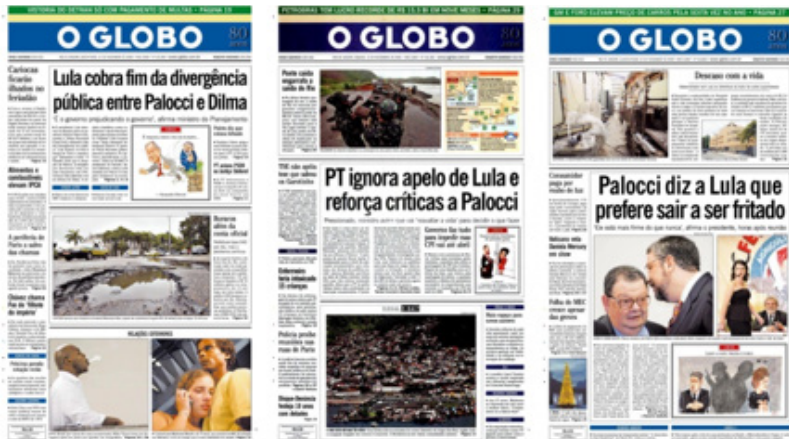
VISTORIA DO DETRAN SÓ COM PAGAMENTO DE MULTAS • PÁGINA 23

O GLOBO

80 anos

Cariocas ficarão ilhados no feriadão

Lula cobra fim da divergência pública entre Palocci e Dilma

'O governo prejudicando o governo', afirma ministro do Planejamento

Alimentos e combustíveis elevam IPCA

PT evoca PSDB na briga federal

A periferia de Paris e seus chamas

Oliver chama Pan de 'Missão do esporte'

Buracos além da cota oficial

RELAÇÃO EXTERIOR

PETROBRAS TEM LUCRO RECORDE DE R$ 13,5 BI EM NOVE MESES • PÁGINA 29

O GLOBO

80 anos

Ponte caída suspende saída do Rio

TSE não aplica teor que saiu em Garotinho

PT ignora apelo de Lula e reforça críticas a Palocci

Governo faz tudo para impedir CPI

Enfermeiro teria matado 15 crianças

Polícia prende suspeitos nas ruas de Paris

SAM E FORD ELEVAM PREÇO DE CARROS PELA SEXTA VEZ NO ANO • PÁGINA 27

O GLOBO

80 anos

Descaso com a vida

Palocci diz a Lula que prefere sair a ser fritado

'De onda mais firme do que nunca', afirma o presidente, horas após reunião

Advogado não é Daniela Mercury em show

Folha do MEC cresce apesar das greves